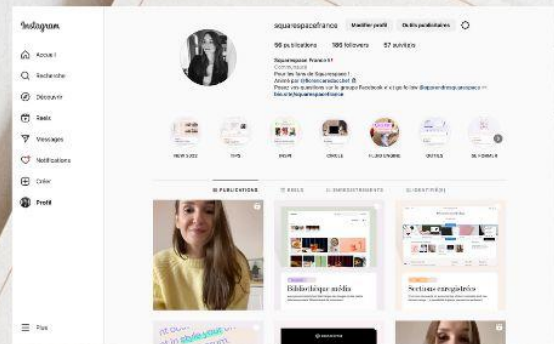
Instagram

Accueil
Recherche
Découvrir
Reels
Messages
Notifications
Créer
Profil

Plus

squarespacefrance Modifier profil Outils publicitaires

96 publications 186 followers 57 suivi(e)s

Squarespace France
Communauté
Pour les fans de Squarespace !
Animé par @florencemadeuchet
Posez vos questions sur le groupe Facebook et sur le fil @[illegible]
bio.site/squarespacefrance

NEWS 2023 TIPS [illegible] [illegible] FLUID ENGINE OUTILS SE FORMER

PUBLICATIONS REELS ENREGISTREMENTS IDENTIFIÉ(E)

Bibliothèque média

Sections enregistrées